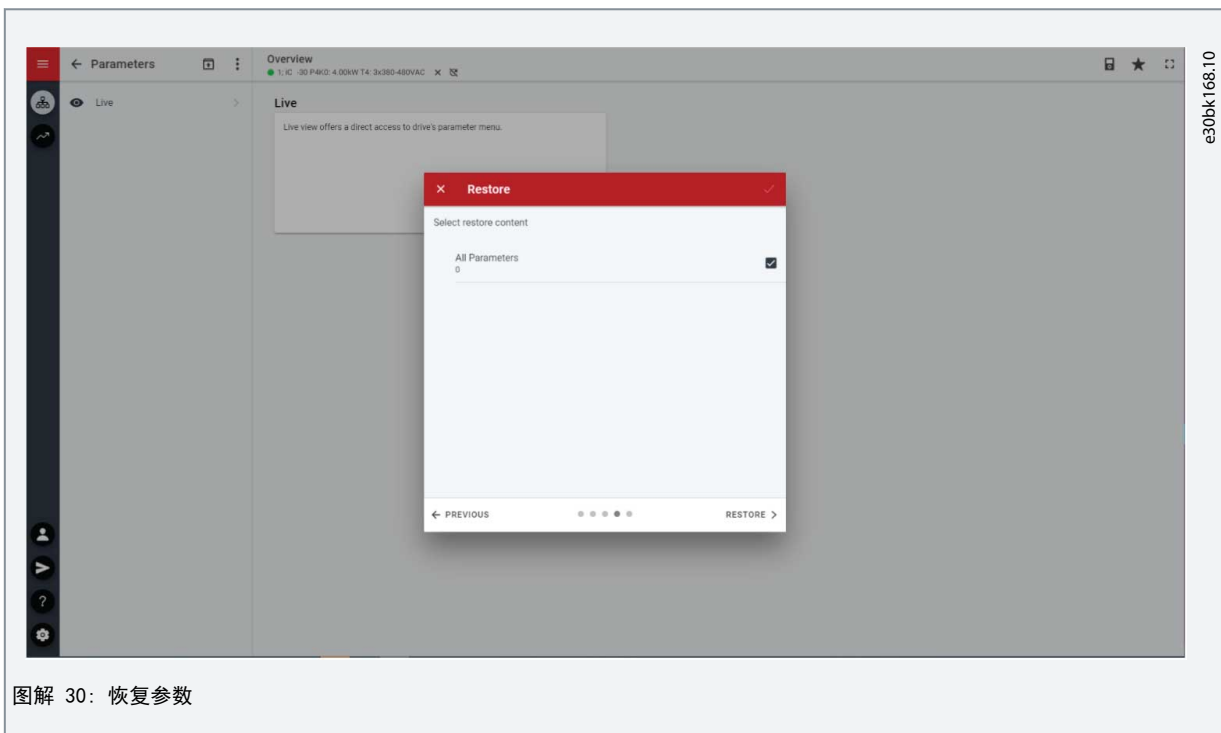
← Parameters

Overview
1: iC -30 P4K0: 4.00kW T4: 3x380-480VAC ×

e30bk168.10

Live

Live

Live view offers a direct access to drive's parameter menu.

× Restore

Select restore content

All Parameters
0

← PREVIOUS

RESTORE >

图解 30: 恢复参数